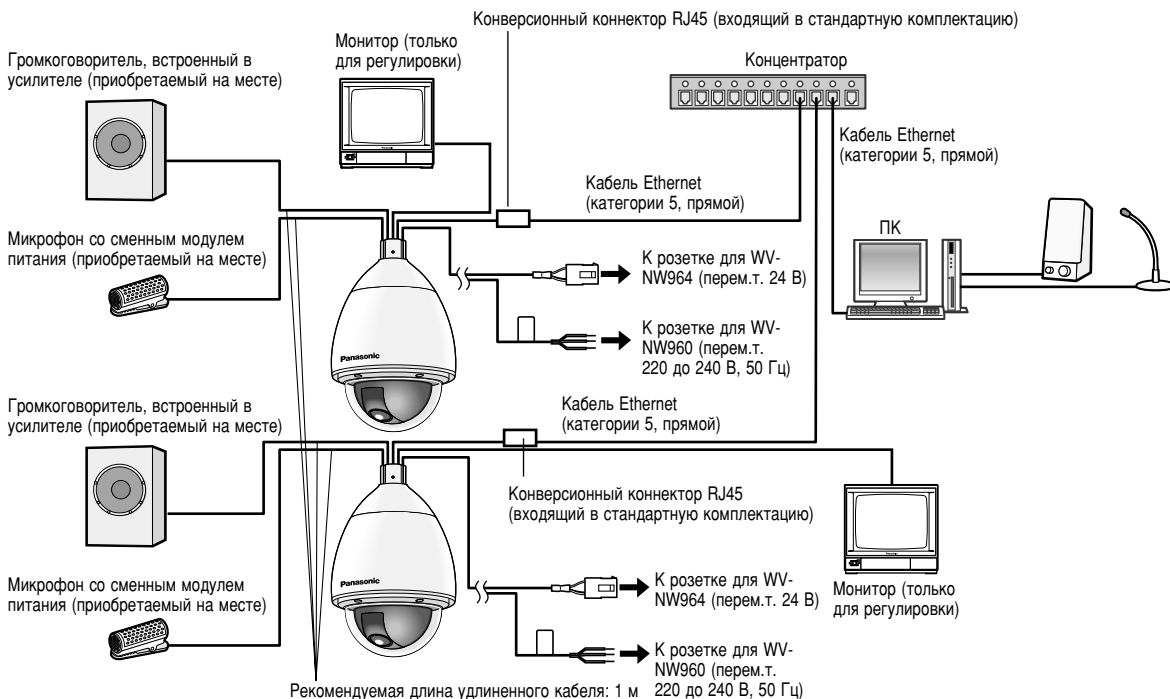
Конверсионный коннектор RJ45 (входящий в стандартную комплектацию)

Громкоговоритель, встроенный в усилителе (приобретаемый на месте)

Монитор (только для регулировки)

Концентратор

Кабель Ethernet (категории 5, прямой)

Кабель Ethernet (категории 5, прямой)

Микрофон со сменным модулем питания (приобретаемый на месте)

ПК

К розетке для WV-NW964 (перем.т. 24 В)

К розетке для WV-NW960 (перем.т. 220 до 240 В, 50 Гц)

Panasonic

Громкоговоритель, встроенный в усилителе (приобретаемый на месте)

Кабель Ethernet (категории 5, прямой)

Конверсионный коннектор RJ45 (входящий в стандартную комплектацию)

Panasonic

Микрофон со сменным модулем питания (приобретаемый на месте)

К розетке для WV-NW964 (перем.т. 24 В)

Монитор (только для регулировки)

К розетке для WV-NW960 (перем.т. 220 до 240 В, 50 Гц)

Рекомендуемая длина удлиненного кабеля: 1 м